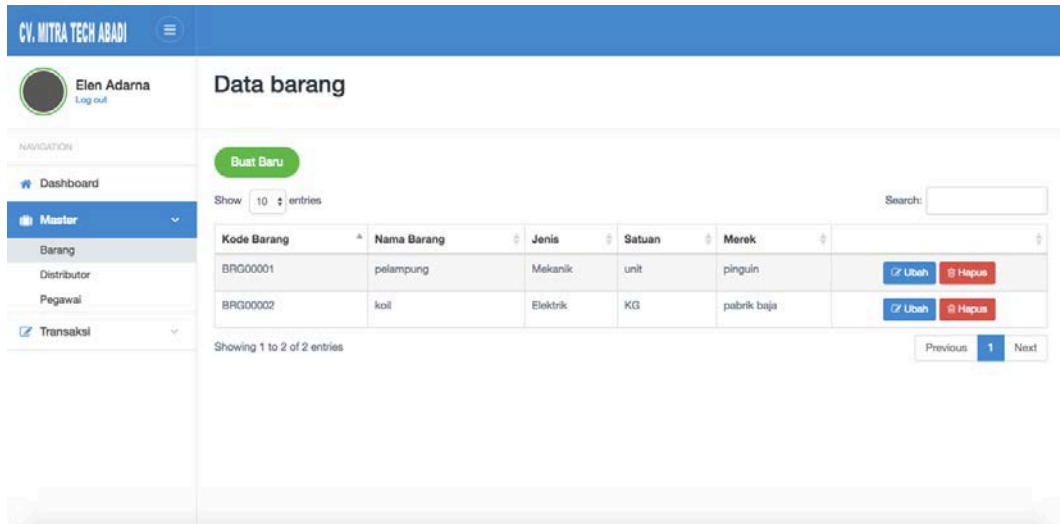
CV. MITRA TECH ABADI

Elen Adarna
Log out

NAVIGATION

Dashboard

Master

Barang

Distributor

Pegawai

Transaksi

Data barang

Buat Baru

Show 10 entries

Search:

| Kode Barang | Nama Barang | Jenis | Satuan | Merek | |
|---|---|---|---|---|---|
| BRG00001 | pelampung | Mekanik | unit | pinguin | Ubah Hapus |
| BRG00002 | koil | Elektrik | KG | pabrik baja | Ubah Hapus |

Showing 1 to 2 of 2 entries

Previous 1 Next